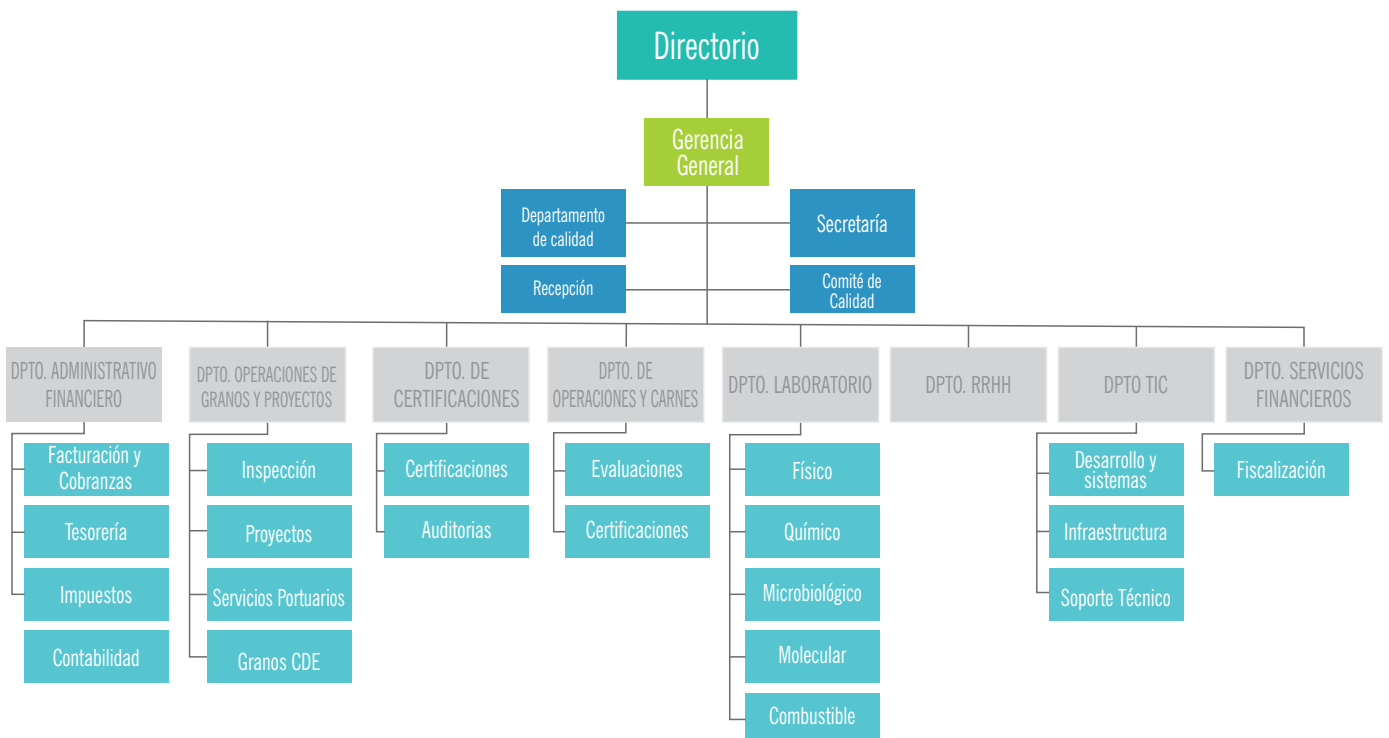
Directorio

Gerencia General

Departamento de calidad

Secretaría

Recepción

Comité de Calidad

DPTO. ADMINISTRATIVO FINANCIERO

Facturación y Cobranzas

Tesorería

Impuestos

Contabilidad

DPTO. OPERACIONES DE GRANOS Y PROYECTOS

Inspección

Proyectos

Servicios Portuarios

Granos CDE

DPTO. DE CERTIFICACIONES

Certificaciones

Auditorias

DPTO. DE OPERACIONES Y CARNES

Evaluaciones

Certificaciones

DPTO. LABORATORIO

Físico

Químico

Microbiológico

Molecular

Combustible

DPTO. RRHH

DPTO TIC

Desarrollo y sistemas

Infraestructura

Soporte Técnico

DPTO. SERVICIOS FINANCIEROS

Fiscalización